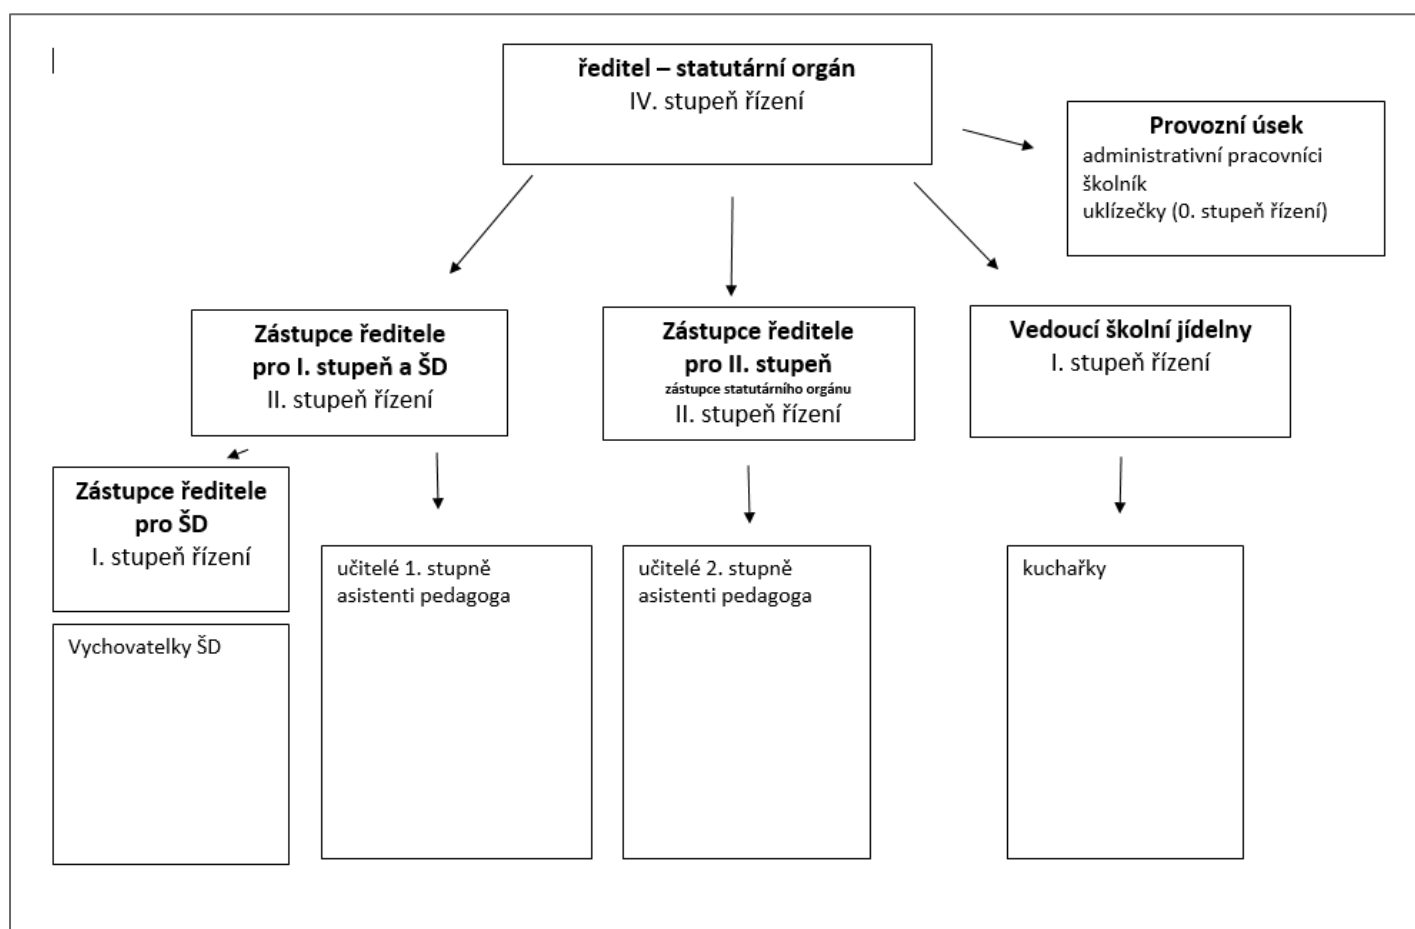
**ředitel – statutární orgán**
IV. stupeň řízení

**Provozní úsek**
administrativní pracovníci
školník
uklízečky (0. stupeň řízení)

**Zástupce ředitele pro I. stupeň a ŠD**
II. stupeň řízení

**Zástupce ředitele pro II. stupeň**
zástupce statutárního orgánu
II. stupeň řízení

**Vedoucí školní jídelny**
I. stupeň řízení

**Zástupce ředitele pro ŠD**
I. stupeň řízení

Vychovatelky ŠD

učitelé 1. stupně
asistenti pedagoga

učitelé 2. stupně
asistenti pedagoga

kuchařky